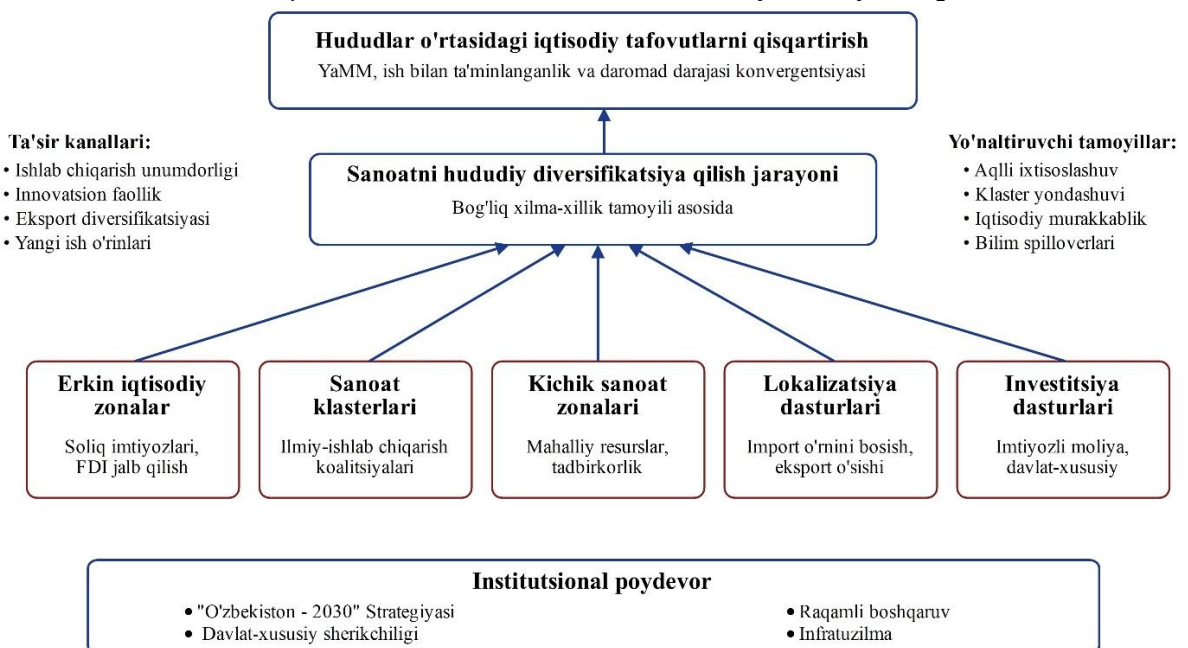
Hududlar o'rtasidagi iqtisodiy tafovutlarni qisqartirish
YaMM, ish bilan ta'minlanganlik va daromad darajasi konvergentsiyasi

Ta'sir kanallari:
• Ishlab chiqarish unumdorligi
• Innovatsion faollik
• Eksport diversifikatsiyasi
• Yangi ish o'rinlari

Sanoatni hududiy diversifikatsiya qilish jarayoni
Bog'liq xilma-xillik tamoyili asosida

Yo'naltiruvchi tamoyillar:
• Aqlli ixtisoslashuv
• Klaster yondashuvi
• Iqtisodiy murakkablik
• Bilim spilloverlari

Erkin iqtisodiy zonalar
Soliq imtiyozlari, FDI jalb qilish

Sanoat klasterlari
Ilmiy-ishlab chiqarish koalitsiyalari

Kichik sanoat zonalari
Mahalliy resurslar, tadbirkorlik

Lokalizatsiya dasturlari
Import o'rnini bosish, eksport o'sishi

Investitsiya dasturlari
Imtiyozli moliya, davlat-xususiy

Institutsional poydevor
• "O'zbekiston - 2030" Strategiyasi
• Davlat-xususiy sherikchiligi
• Raqamli boshqaruv
• Infratuzilma